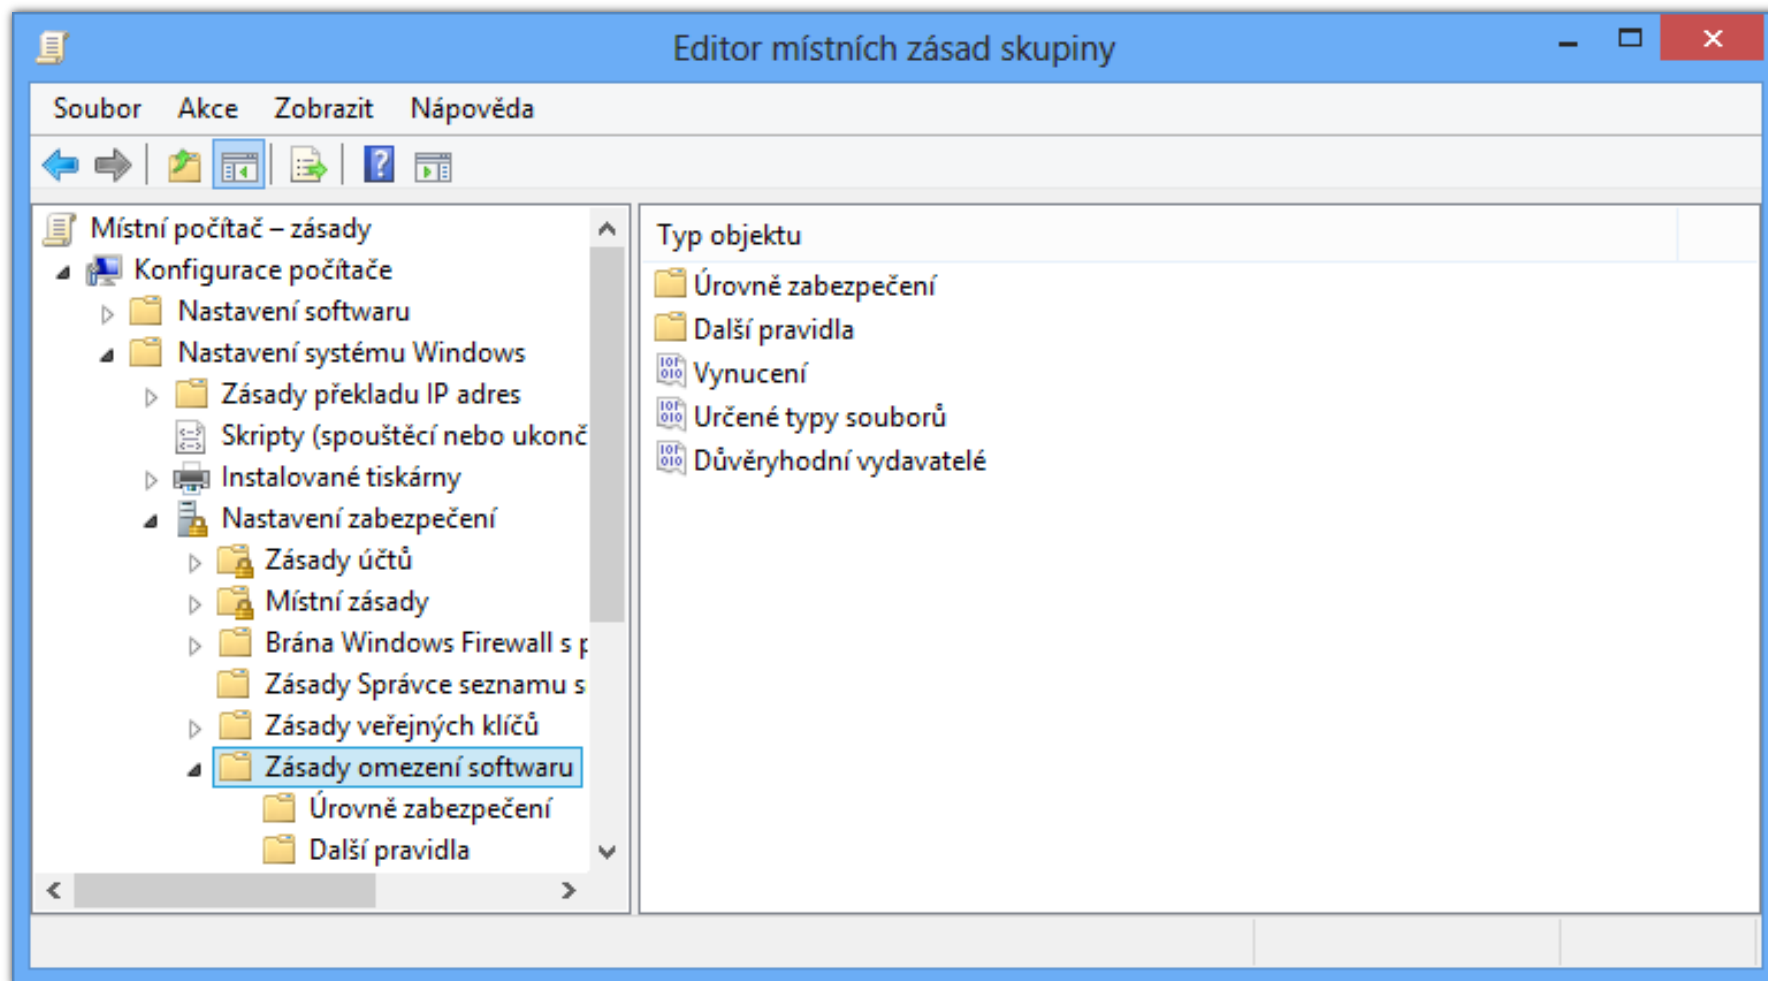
Editor místních zásad skupiny

Soubor Akce Zobrazit Nápověda

Místní počítač – zásady
Konfigurace počítače
Nastavení softwaru
Nastavení systému Windows
Zásady překladu IP adres
Skripty (spouštěcí nebo ukonč
Instalované tiskárny
Nastavení zabezpečení
Zásady účtů
Místní zásady
Brána Windows Firewall s p
Zásady Správce seznamu s
Zásady veřejných klíčů
Zásady omezení softwaru
Úrovně zabezpečení
Další pravidla

Typ objektu
Úrovně zabezpečení
Další pravidla
Vynucení
Určené typy souborů
Důvěryhodní vydavatelé